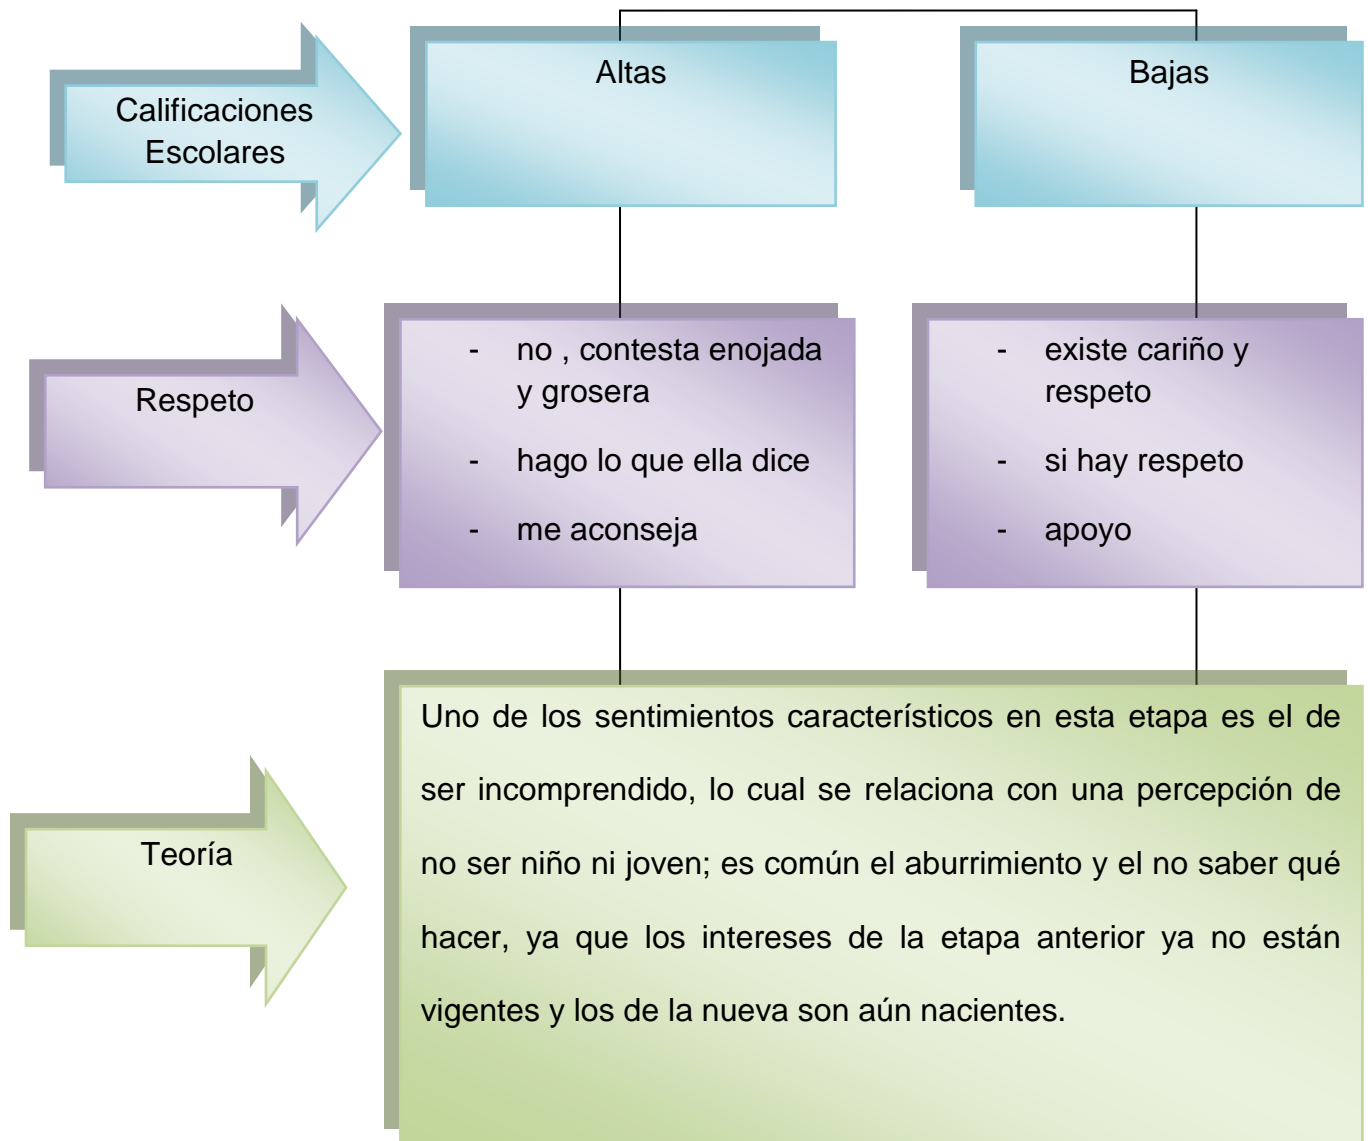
Calificaciones Escolares

Altas

Bajas

Respeto

- no , contesta enojada y grosera
- hago lo que ella dice
- me aconseja

- existe cariño y respeto
- si hay respeto
- apoyo

Teoría

Uno de los sentimientos característicos en esta etapa es el de ser incomprendido, lo cual se relaciona con una percepción de no ser niño ni joven; es común el aburrimiento y el no saber qué hacer, ya que los intereses de la etapa anterior ya no están vigentes y los de la nueva son aún nacientes.